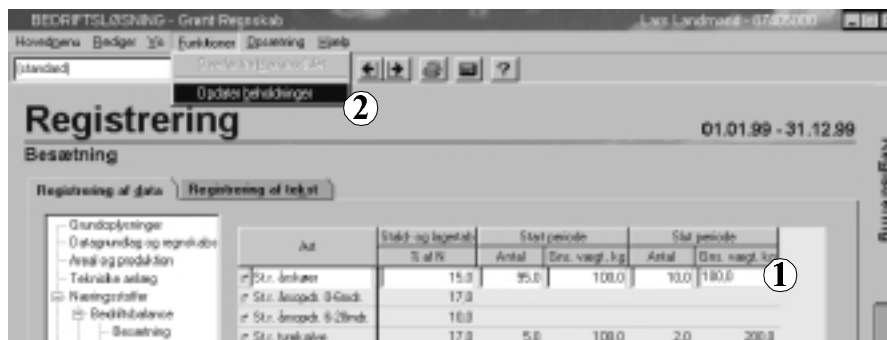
BEDRIFTSLØSNING - Grønt Regnskab

Lars Landmand - 07405000

Hovedmenu Redigér Vis Funktioner Opsætning Hjælp

[standard]

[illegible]

Opdater beholdninger

2

?

Registrering

01.01.99 - 31.12.99

Besætning

Registrering af data

Registrering af tekst

Grundoplysninger
Datagrundlag og regnskabs
Areal og produktion
Tekniske anlæg
Næringsstoffer
Bedriftsbalance
Besætning

| Art | Staldt- og lagerstab | Start periode | | Slut periode | |
|---|---|---|---|---|---|
| | % af N | Antal | Gns. vægt, kg | Antal | Gns. vægt, kg |
| Str. årskøer | 15.0 | 95.0 | 100.0 | 10.0 | 100.0 |
| Str. årsopdr. 0-6mdr. | 17.0 | | | | |
| Str. årsopdr. 6-28mdr. | 10.0 | | | | |
| Str. tyrekalve | 17.0 | 5.0 | 100.0 | 2.0 | 200.0 |

1